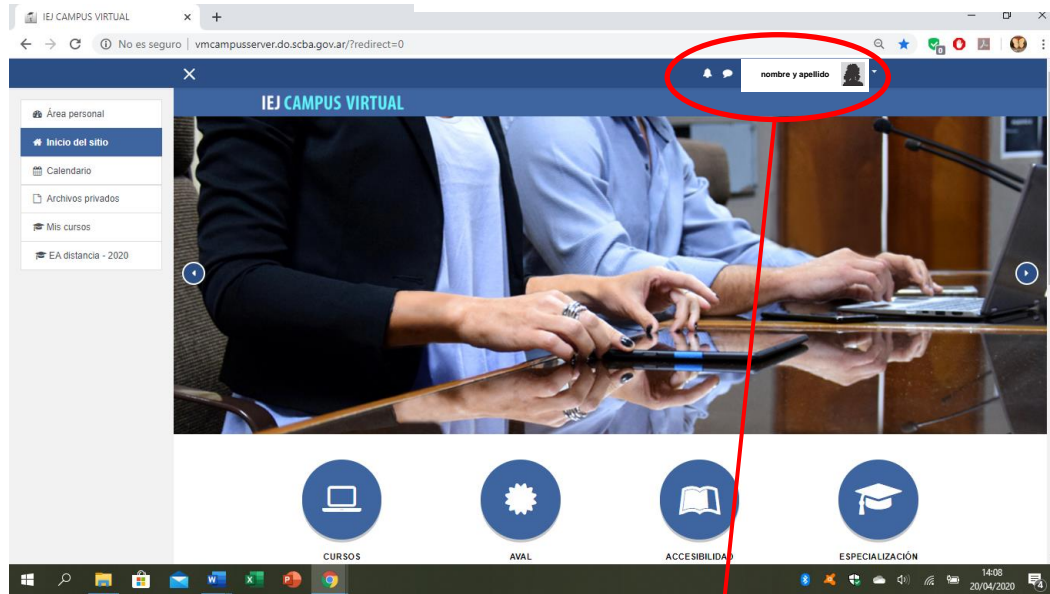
IEJ CAMPUS VIRTUAL

No es seguro | vmcampusserver.do.scba.gov.ar/?redirect=0

nombre y apellido

IEJ CAMPUS VIRTUAL

Área personal
Inicio del sitio
Calendario
Archivos privados
Mis cursos
EA distancia - 2020

CURSOS
AVAL
ACCESIBILIDAD
ESPECIALIZACIÓN

14:08
20/04/2020